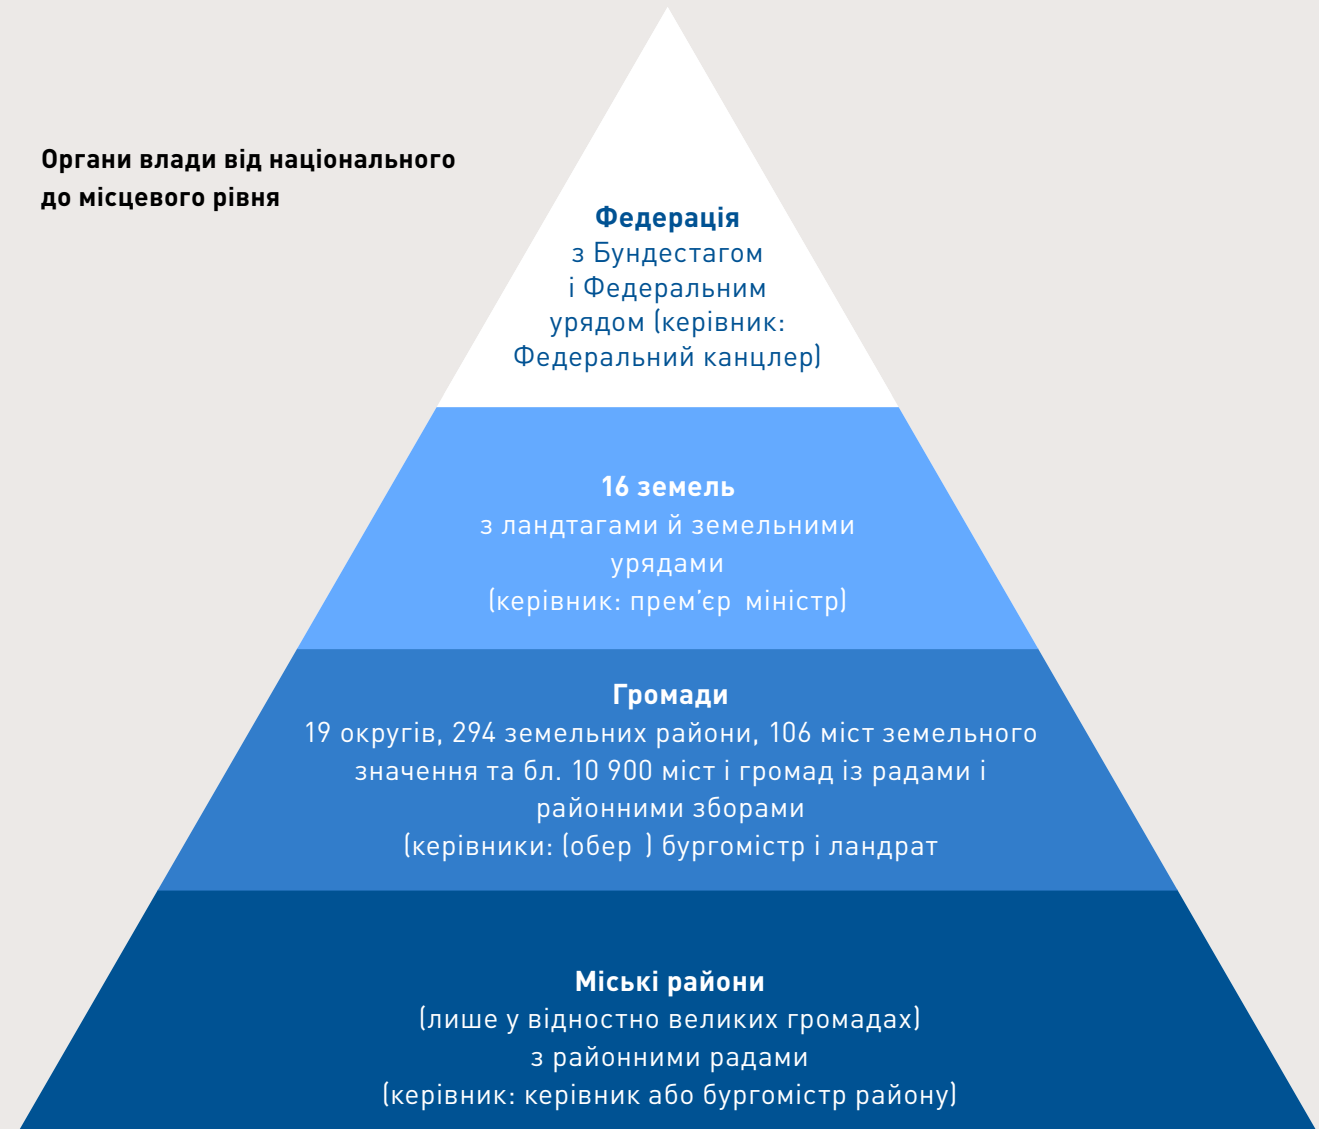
Органи влади від національного до місцевого рівня

Федерація
з Бундестагом і Федеральним урядом (керівник: Федеральний канцлер)

16 земель
з ландтагами й земельними урядами
(керівник: прем'єр міністр)

Громади
19 округів, 294 земельних райони, 106 міст земельного значення та бл. 10 900 міст і громад із радами і районними зборами
(керівники: (обер ) бургомістр і ландрат

Міські райони
(лише у відностно великих громадах)
з районними радами
(керівник: керівник або бургомістр району)